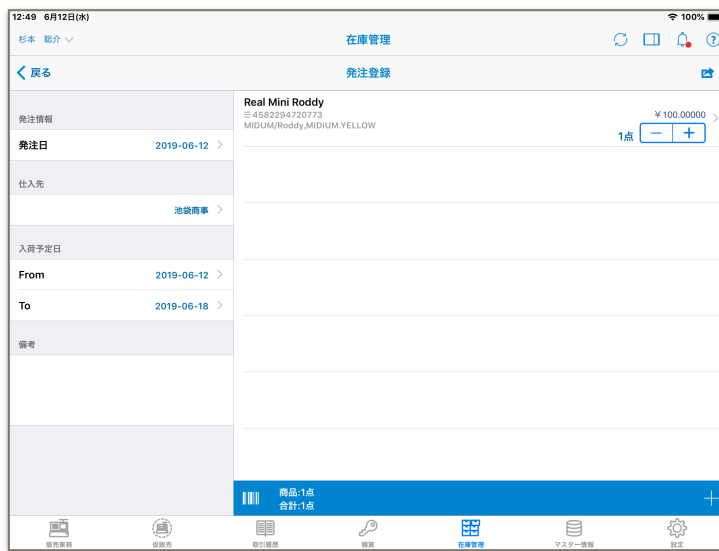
12:49 6月12日(水)
100%

杉本 聡介

在庫管理

戻る

発注登録

発注情報

発注日 2019-06-12

仕入先

池袋商事

入荷予定日

From 2019-06-12

To 2019-06-18

備考

Real Mini Roddy
4582294720773
MIDUM/Roddy,MIDIUM.YELLOW
¥100.00000
1点 − +

商品:1点
合計:1点

+

販売業務 仮販売 取引履歴 精算 在庫管理 マスター情報 設定